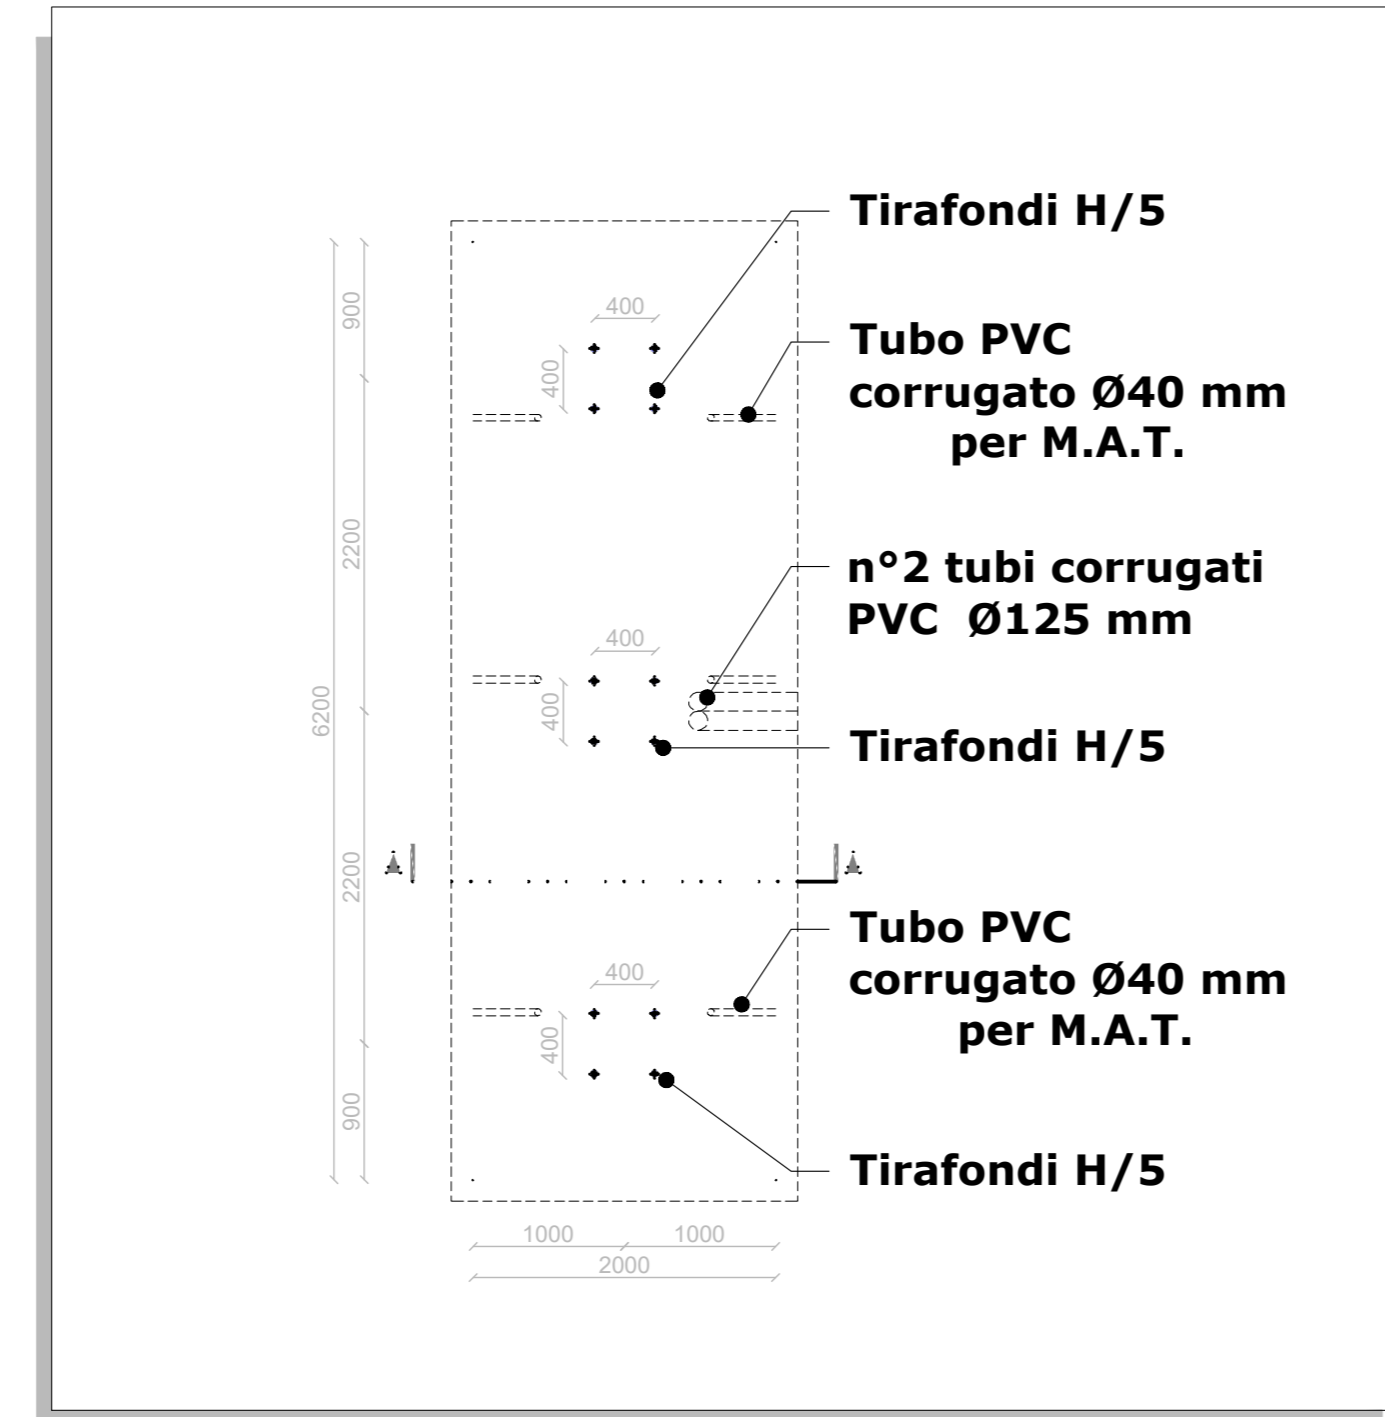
Tirafondi H/5

Tubo PVC corrugato Ø40 mm per M.A.T.

n°2 tubi corrugati PVC Ø125 mm

Tirafondi H/5

Tubo PVC corrugato Ø40 mm per M.A.T.

Tirafondi H/5

900
2200
6200
2200
900

400
400
400
400
400
400

A
A

1000
1000
2000